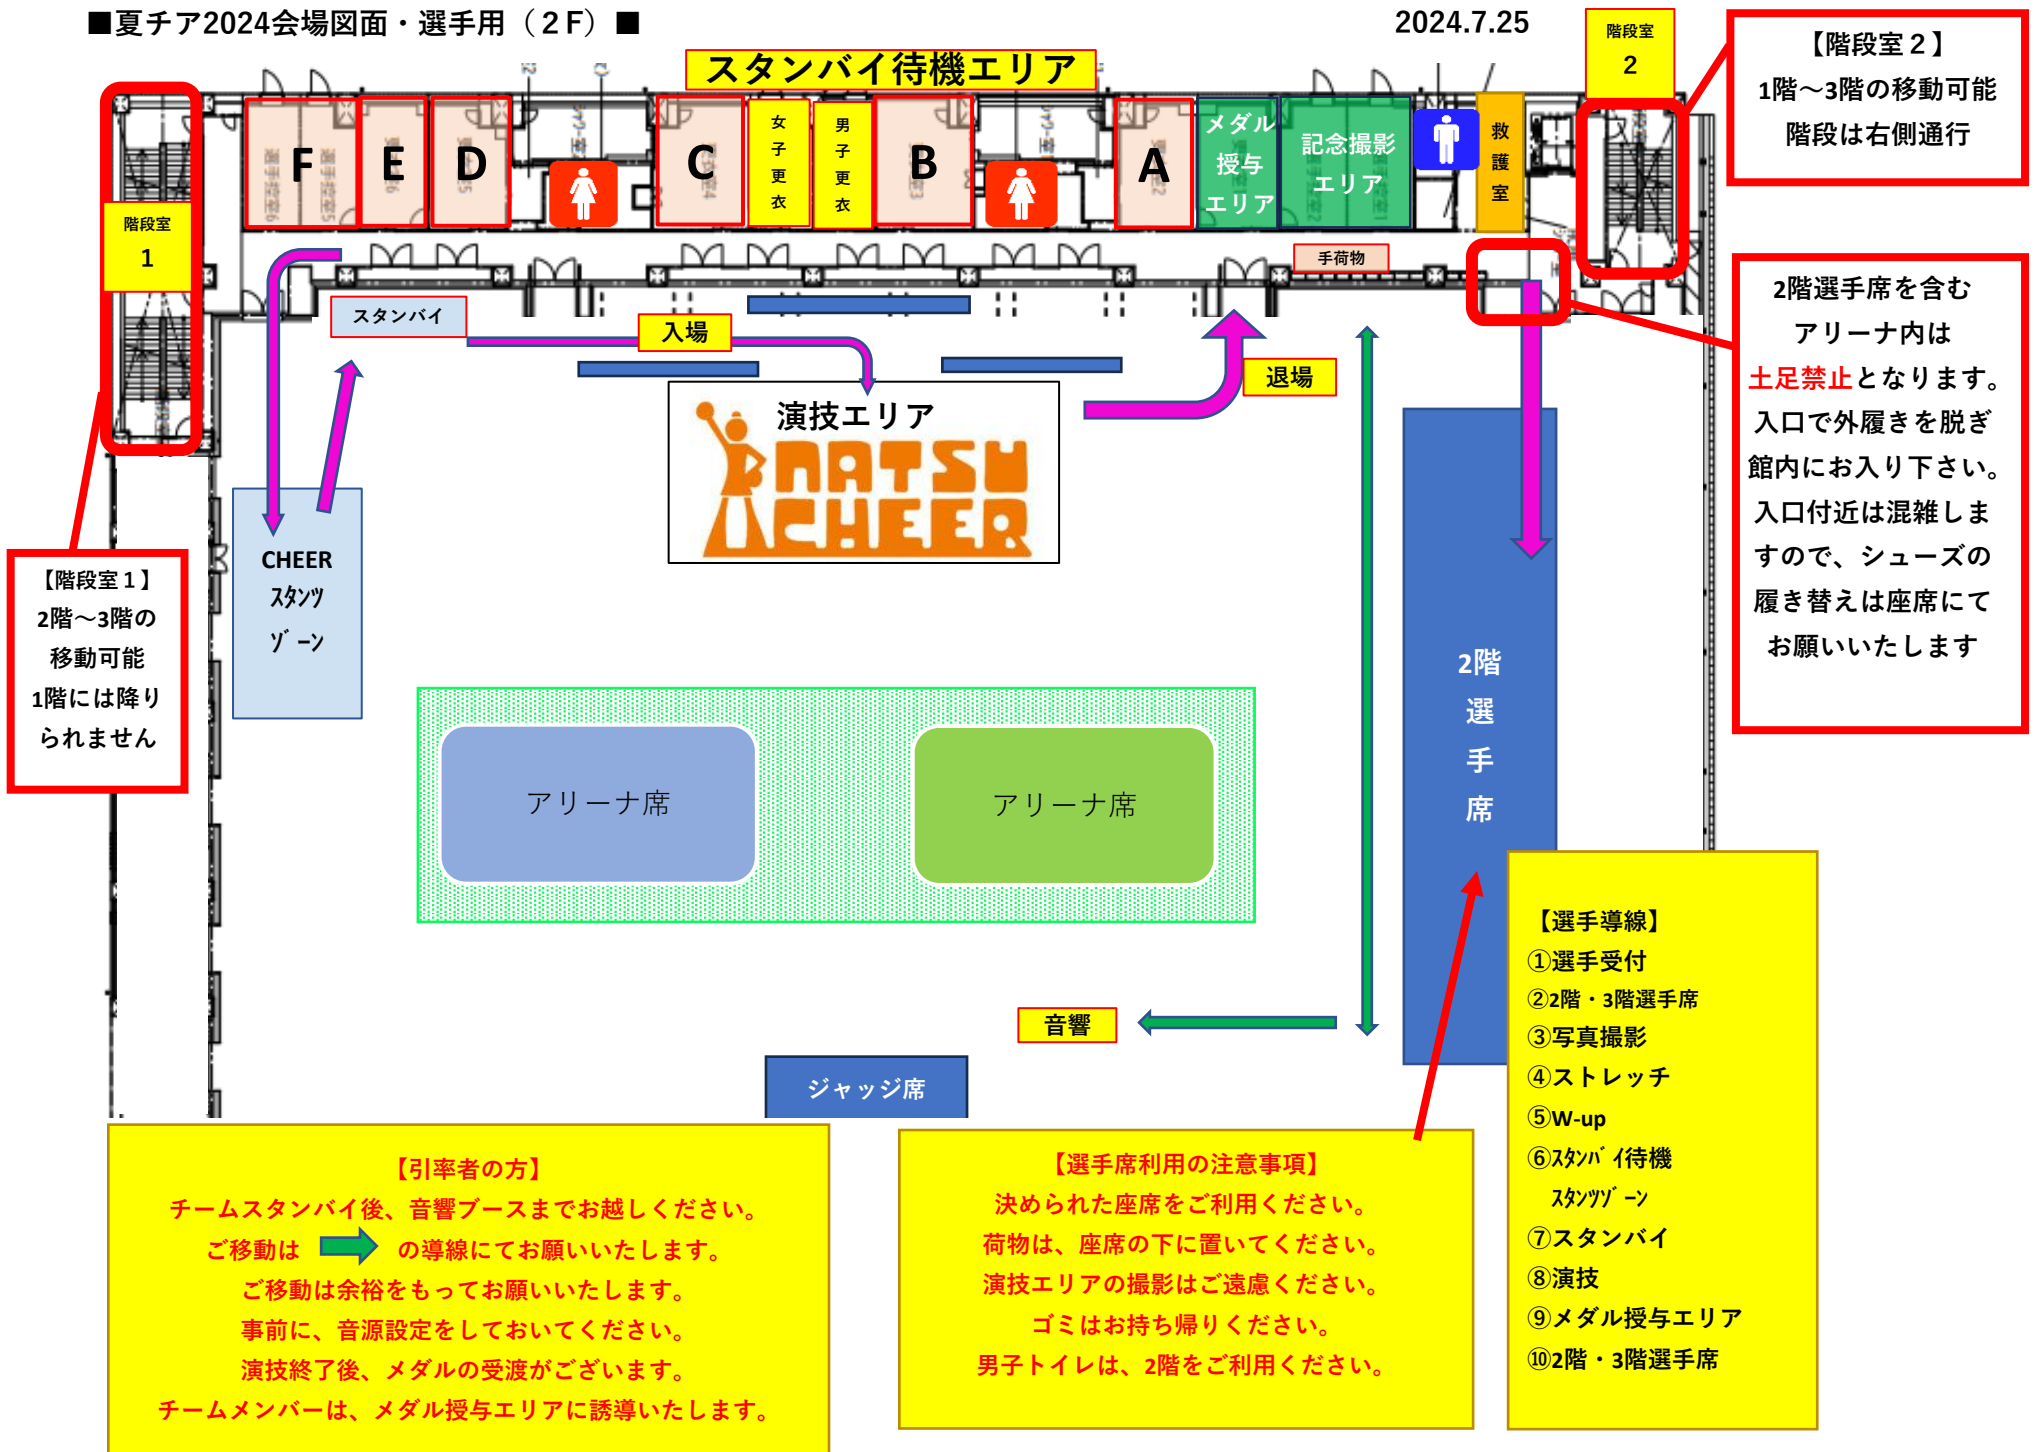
■夏チア2024会場図面・選手用（２F）■

2024.7.25

スタンバイ待機エリア

階段室 2

【階段室２】
1階～3階の移動可能
階段は右側通行

階段室 1

F E D C

女子更衣

男子更衣

B A

メダル授与エリア

記念撮影エリア

救護室

手荷物

スタンバイ

入場

退場

演技エリア

NATSU CHEER

CHEER ｽﾀﾝﾂ ｿﾞｰﾝ

2階選手席を含む
アリーナ内は
土足禁止となります。
入口で外履きを脱ぎ
館内にお入り下さい。
入口付近は混雑しますので、シューズの履き替えは座席にて
お願いいたします

【階段室１】
2階～3階の
移動可能
1階には降りられません

アリーナ席

アリーナ席

2階選手席

音響

ジャッジ席

【選手導線】
①選手受付
②2階・3階選手席
③写真撮影
④ストレッチ
⑤W-up
⑥ｽﾀﾝﾊﾞｲ待機
ｽﾀﾝﾂｿﾞｰﾝ
⑦スタンバイ
⑧演技
⑨メダル授与エリア
⑩2階・3階選手席

【引率者の方】
チームスタンバイ後、音響ブースまでお越しください。
ご移動は ➡ の導線にてお願いいたします。
ご移動は余裕をもってお願いいたします。
事前に、音源設定をしておいてください。
演技終了後、メダルの受渡がございます。
チームメンバーは、メダル授与エリアに誘導いたします。

【選手席利用の注意事項】
決められた座席をご利用ください。
荷物は、座席の下に置いてください。
演技エリアの撮影はご遠慮ください。
ゴミはお持ち帰りください。
男子トイレは、2階をご利用ください。